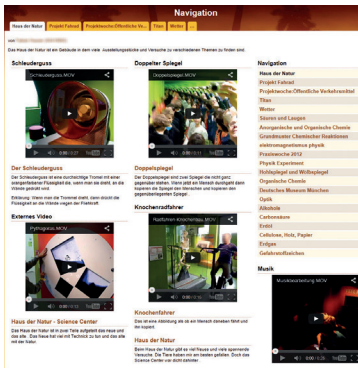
Navigation

Haus der Natur | Projekt Fahrrad | Projektwoche:Öffentliche Ve... | Titan | Wetter | ...

Das Haus der Natur ist ein Gebäude in dem viele Ausstellungsstücke und Versuche zu verschiedenen Themen zu finden sind.

Schleuderguss

Schneuderguss.MOV

Der Schleuderguss

Der Schleuderguss ist eine durchsichtige Trommel mit einer orangefarbenen Flüssigkeit die, wenn man sie dreht, an die Wände gedrückt wird.

Erklärung: Wenn man die Trommel dreht, dann drückt die Flüssigkeit an die Wände wegen der Fliehkraft.

Externes Video

Pyrrogekus.MOV

Haus der Natur - Science Center

Das Haus der Natur ist in zwei Teile aufgeteilt das Haus und das alte. Das Haus hat viel mit Technick zu tun und das alte mit der Natur.

Doppelter Spiegel

Doppelspiegel.MOV

Doppelspiegel

Der Doppelspiegel sind zwei Spiegel die nicht ganz gegenüber stehen. Wenn jetzt ein Mensch durchgeht dann kopieren die Spiegel den Menschen und kopieren den gegenüber stehenden Spiegel.

Knochenradfahrer

Rahmen Knochenradfahrer.MOV

Knochenfahrer

Das ist eine Abbildung wie ein Mensch daneben fährt und sie kopiert.

Haus der Natur

Beim Haus der Natur gibt es viel Neues und viele spannende Versuche. Die Tiere haben mir am besten gefallen. Doch das Science Center war nicht dahinter.

Navigation

Haus der Natur
Projekt Fahrrad
Projektwoche:Öffentliche Verkehrsmittel
Titan
Wetter
Säuren und Laugen
Anorganische und Organische Chemie
Grundmaster Chemischer Reaktionen
elektromagnetismus physik
Praxiswoche 2012
Physik Experiment
Hohlspiegel und Wölbspiegel
Organische Chemie
Deutsches Museum München
Optik
Alkohole
Carbonsäure
Erdöl
Cellulose, Holz, Papier
Erdgas
Gefahrenstoffzeichen

Musik

Musikbearbeitung.MOV